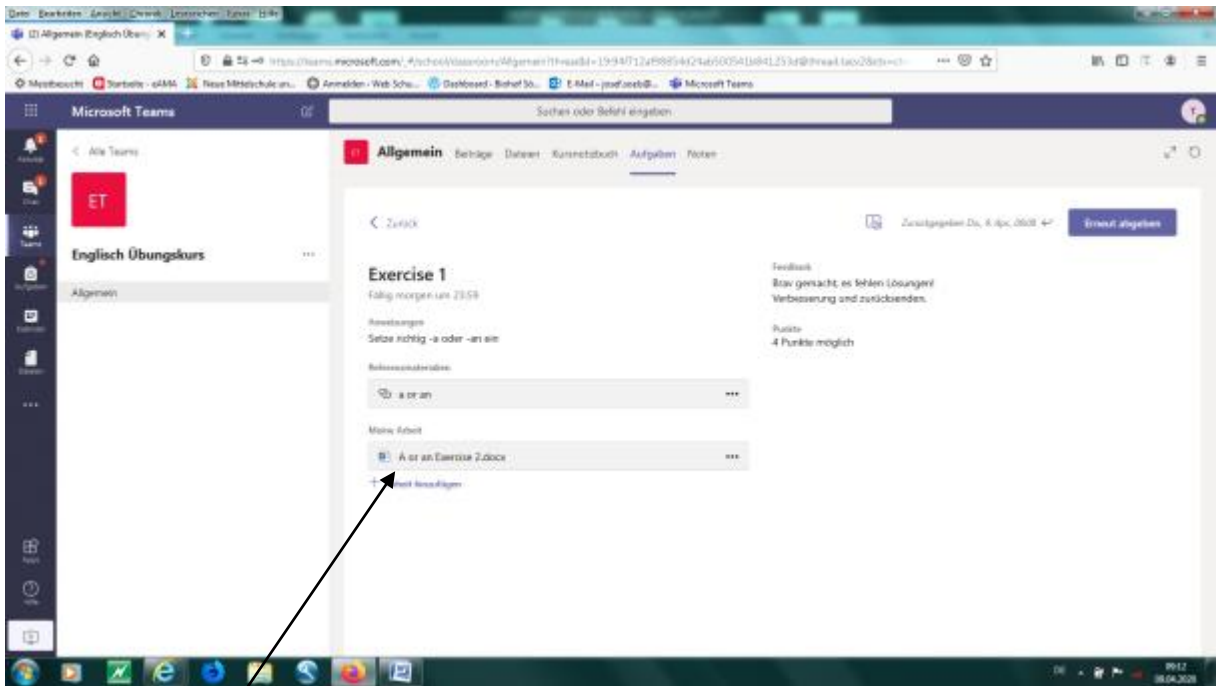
Datei Bearbeiten Ansicht Chronik Lesezeichen Extras Hilfe

(2) Allgemein (Englisch Übun) ×

https://teams.microsoft.com/_#/school/classroom/Allgemein?threadId=19:94f712a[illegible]

Meistbesucht Startseite - eAMA Neue Mittelschule an... Anmelden - Web Schu... Dashboard - Bishof Sä... E-Mail - josef.zeeb@... Microsoft Teams

Microsoft Teams

Suchen oder Befehl eingeben

< Alle Teams

ET

Englisch Übungskurs

Allgemein

Allgemein Beiträge Dateien Kursnotizbuch Aufgaben Noten

< Zurück

Zurückgegeben Do, 4. Apr, 09:08

Erneut abgeben

Exercise 1

Fällig morgen um 23:59

Anweisungen

Setze richtig -a oder -an ein

Referenzmaterialien

a or an

Meine Arbeit

A or an Exercise 2.docx

+ Arbeit hinzufügen

Feedback

Brav gemacht, es fehlen Lösungen!

Verbesserung und zurücksenden.

Punkte

4 Punkte möglich

DE 09:12 09.04.2020